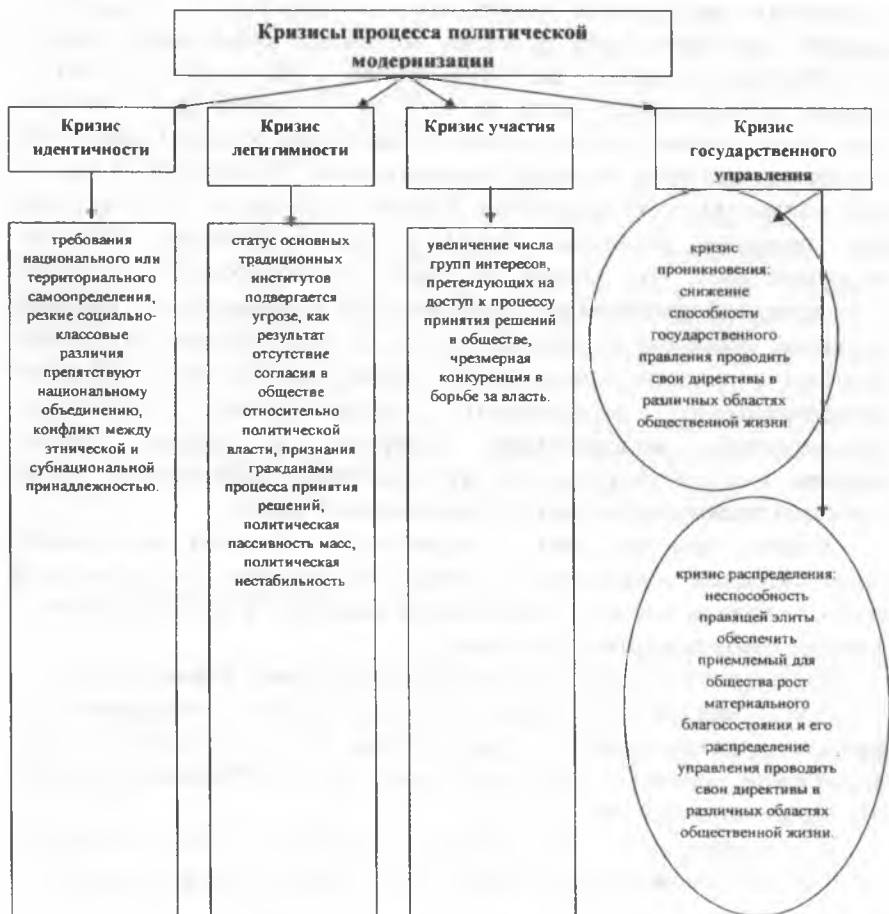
Кризисы процесса политической модернизации

Кризис идентичности

Кризис легитимности

Кризис участия

Кризис государственного управления

требования национального или территориального самоопределения, резкие социально-классовые различия препятствуют национальному объединению, конфликт между этнической и субнациональной принадлежностью.

статус основных традиционных институтов подвергается угрозе, как результат отсутствие согласия в обществе относительно политической власти, признания гражданами процесса принятия решений, политическая пассивность масс, политическая нестабильность

увеличение числа групп интересов, претендующих на доступ к процессу принятия решений в обществе, чрезмерная конкуренция в борьбе за власть.

кризис проникновения: снижение способности государственного правления проводить свои директивы в различных областях общественной жизни

кризис распределения: неспособность правящей элиты обеспечить приемлемый для общества рост материального благосостояния и его распределение управления проводить свои директивы в различных областях общественной жизни.